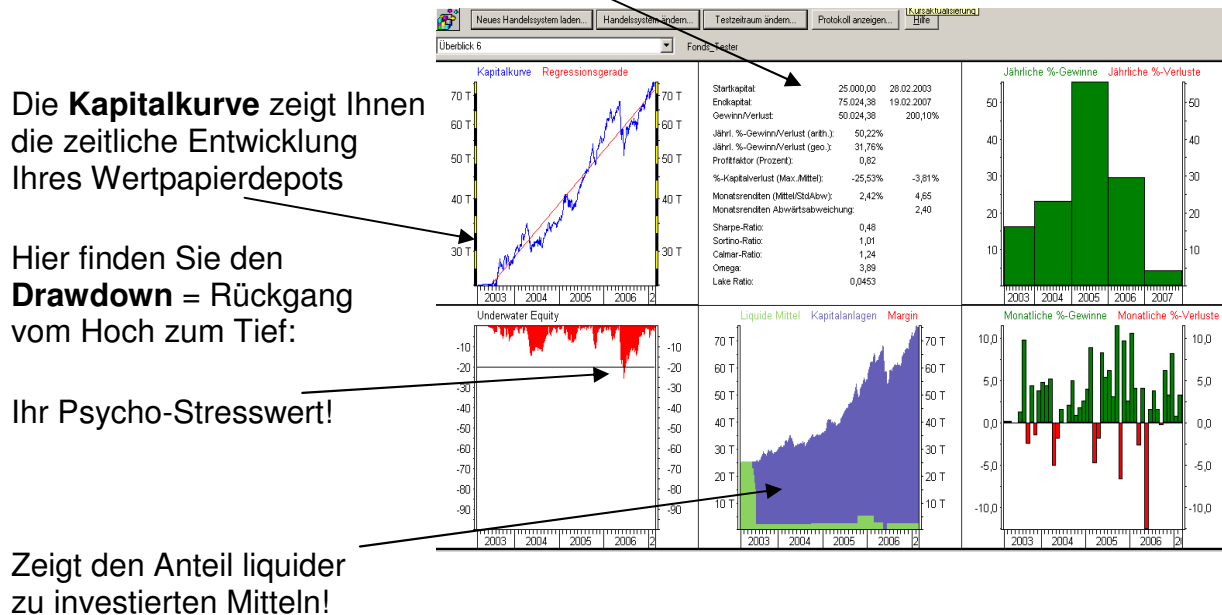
Neues Handelssystem laden... Handelssystem ändern... Testzeitraum ändern... Protokoll anzeigen... Kursaktualisierung Hilfe

Überblick 6 Fonds_Tester

Die **Kapitalkurve** zeigt Ihnen die zeitliche Entwicklung Ihres Wertpapierdepots

Hier finden Sie den **Drawdown** = Rückgang vom Hoch zum Tief:

Ihr Psycho-Stresswert!

Zeigt den Anteil liquider zu investierten Mitteln!

Kapitalkurve Regressionsgerade
70 T 60 T 50 T 40 T 30 T
2003 2004 2005 2006 2

| | | |
|---|---|---|
| Startkapital: | 25.000,00 | 28.02.2003 |
| Endkapital: | 75.024,38 | 19.02.2007 |
| Gewinn/Verlust: | 50.024,38 | 200,10% |
| Jährl. %-Gewinn/Verlust (arith.): | 50,22% | |
| Jährl. %-Gewinn/Verlust (geo.): | 31,76% | |
| Profitfaktor (Prozent): | 0,82 | |
| %-Kapitalverlust (Max./Mittel): | -25,53% | -3,81% |
| Monatsrenditen (Mittel/StdAbw): | 2,42% | 4,65 |
| Monatsrenditen Abwärtsabweichung: | | 2,40 |
| Sharpe-Ratio: | 0,48 | |
| Sortino-Ratio: | 1,01 | |
| Calmar-Ratio: | 1,24 | |
| Omega: | 3,89 | |
| Lake Ratio: | 0,0453 | |

Jährliche %-Gewinne Jährliche %-Verluste
50 40 30 20 10
2003 2004 2005 2006 2007

Underwater Equity
-10 -20 -30 -40 -50 -60 -70 -80 -90
2003 2004 2005 2006 2

Liquide Mittel Kapitalanlagen Margin
70 T 60 T 50 T 40 T 30 T 20 T 10 T
2003 2004 2005 2006 2

Monatliche %-Gewinne Monatliche %-Verluste
10,0 5,0 0,0 -5,0 -10,0
2003 2004 2005 2006 2